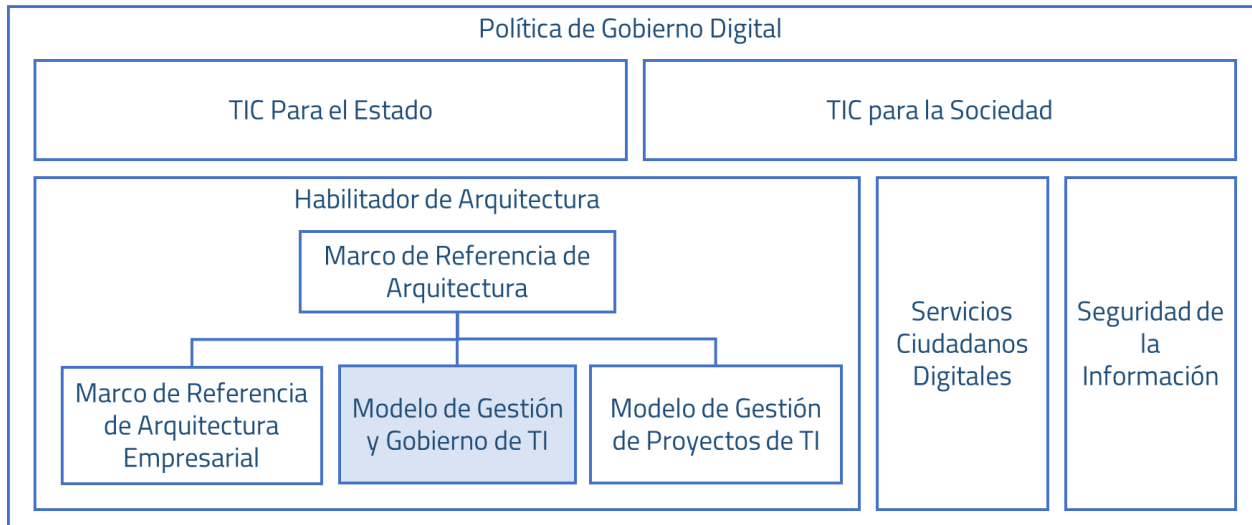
Política de Gobierno Digital

TIC Para el Estado

TIC para la Sociedad

Habilitador de Arquitectura

Marco de Referencia de Arquitectura

Marco de Referencia de Arquitectura Empresarial

Modelo de Gestión y Gobierno de TI

Modelo de Gestión de Proyectos de TI

Servicios Ciudadanos Digitales

Seguridad de la Información